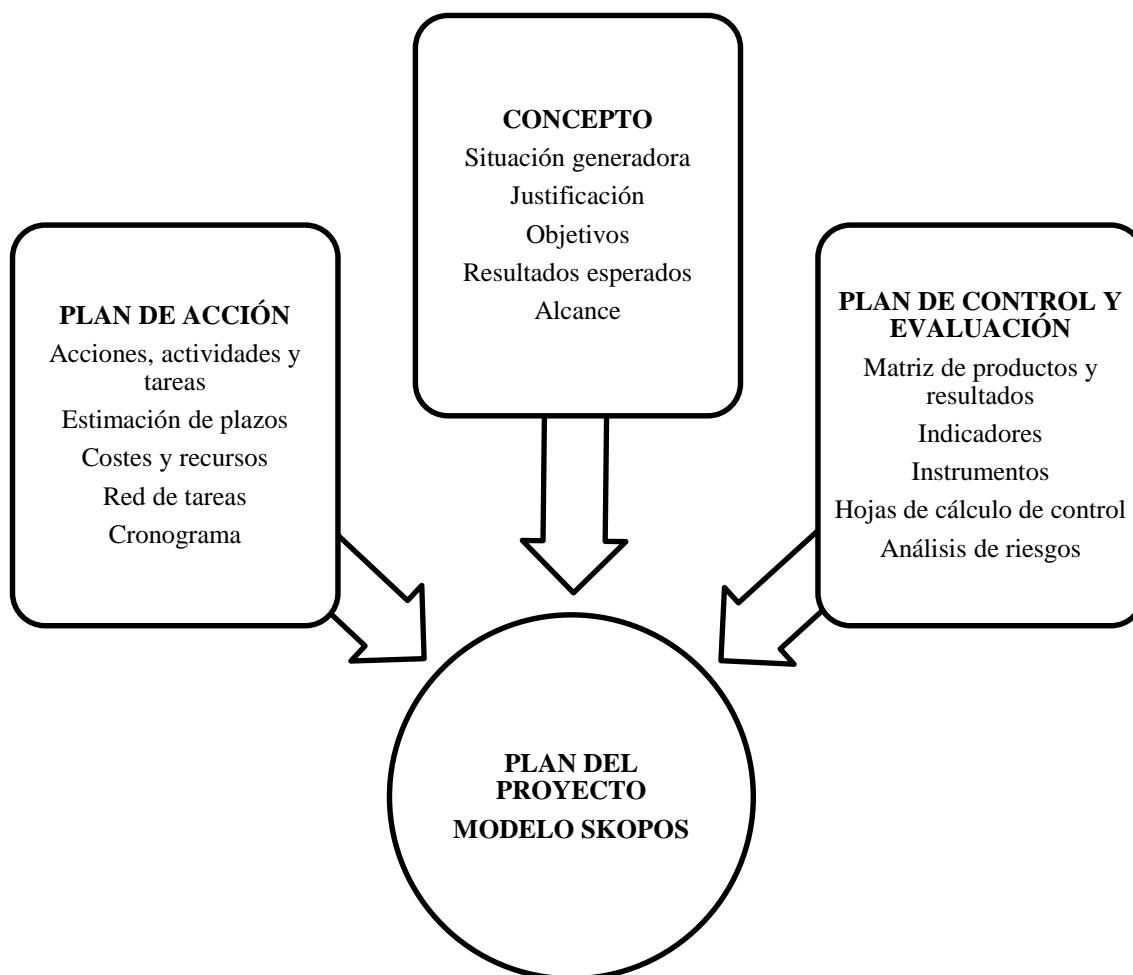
CONCEPTO
Situación generadora
Justificación
Objetivos
Resultados esperados
Alcance

PLAN DE ACCIÓN
Acciones, actividades y tareas
Estimación de plazos
Costes y recursos
Red de tareas
Cronograma

PLAN DE CONTROL Y EVALUACIÓN
Matriz de productos y resultados
Indicadores
Instrumentos
Hojas de cálculo de control
Análisis de riesgos

PLAN DEL PROYECTO
MODELO SKOPOS